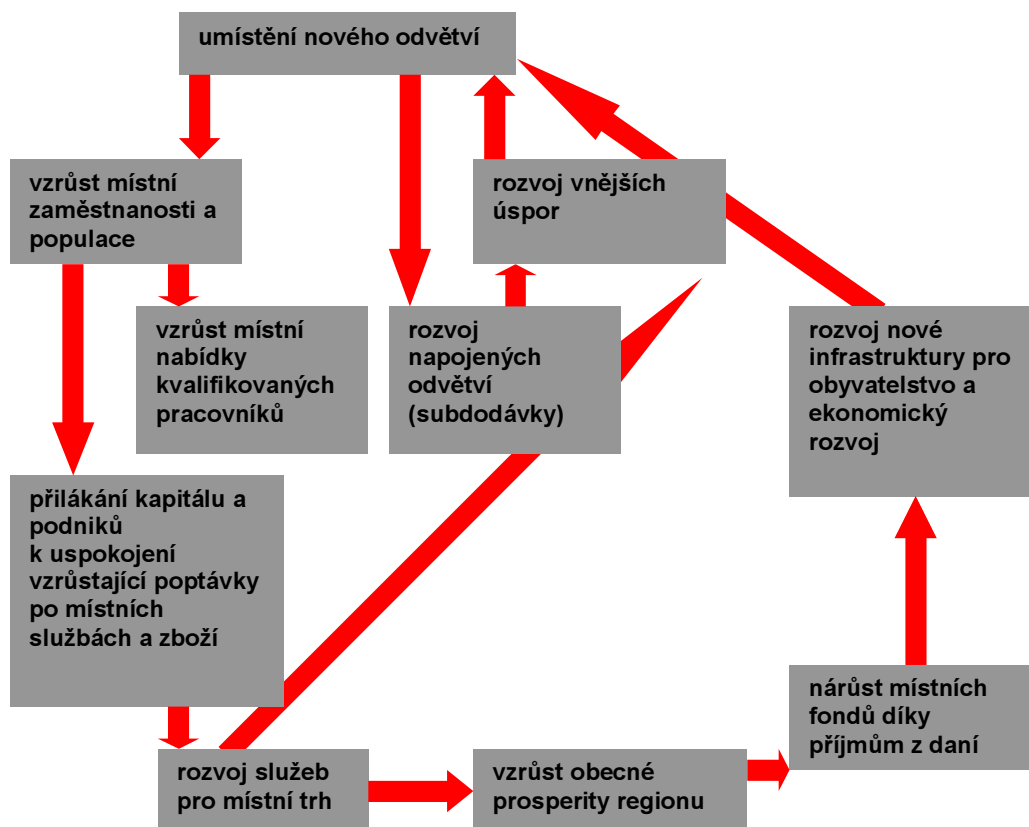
umístění nového odvětví

vzrůst místní zaměstnanosti a populace

rozvoj vnějších úspor

vzrůst místní nabídky kvalifikovaných pracovníků

rozvoj napojených odvětví (subdodávky)

rozvoj nové infrastruktury pro obyvatelstvo a ekonomický rozvoj

přilákání kapitálu a podniků k uspokojení vzrůstající poptávky po místních službách a zboží

nárůst místních fondů díky příjmům z daní

rozvoj služeb pro místní trh

vzrůst obecné prosperity regionu